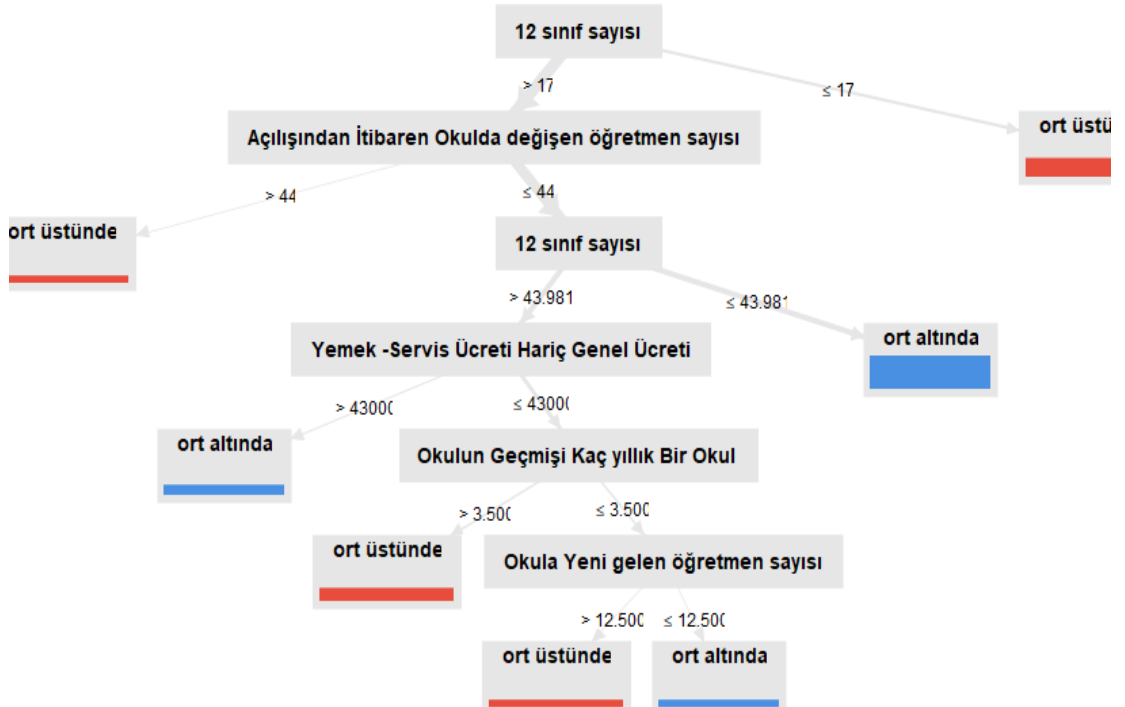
12 sınıf sayısı

> 17

≤ 17

ort üstü

Açılışından İtibaren Okulda değişen öğretmen sayısı

> 44

≤ 44

ort üstünde

12 sınıf sayısı

> 43.981

≤ 43.981

ort altında

Yemek -Servis Ücreti Hariç Genel Ücreti

> 43000

≤ 43000

ort altında

Okulun Geçmişi Kaç yıllık Bir Okul

> 3.500

≤ 3.500

ort üstünde

Okula Yeni gelen öğretmen sayısı

> 12.500

≤ 12.500

ort üstünde

ort altında